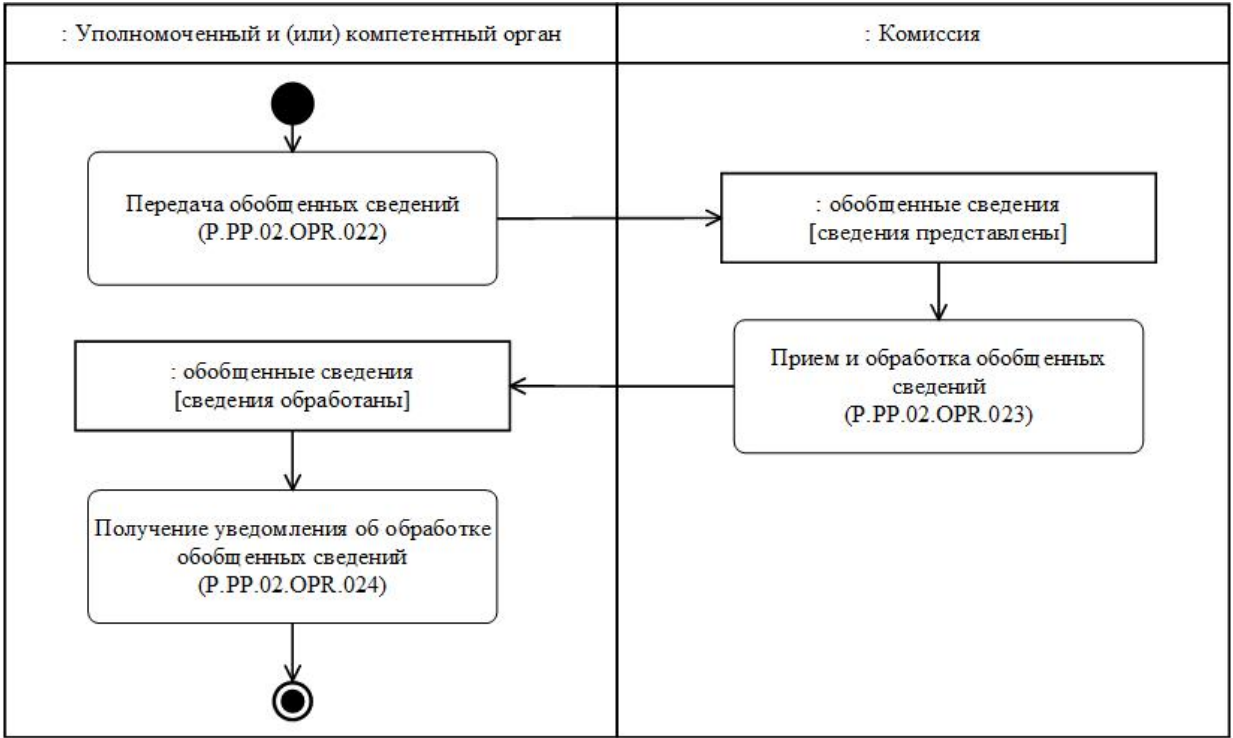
: Уполномоченный и (или) компетентный орган

: Комиссия

Передача обобщенных сведений (P.PP.02.OPR.022)

: обобщенные сведения [сведения представлены]

Прием и обработка обобщенных сведений (P.PP.02.OPR.023)

: обобщенные сведения [сведения обработаны]

Получение уведомления об обработке обобщенных сведений (P.PP.02.OPR.024)